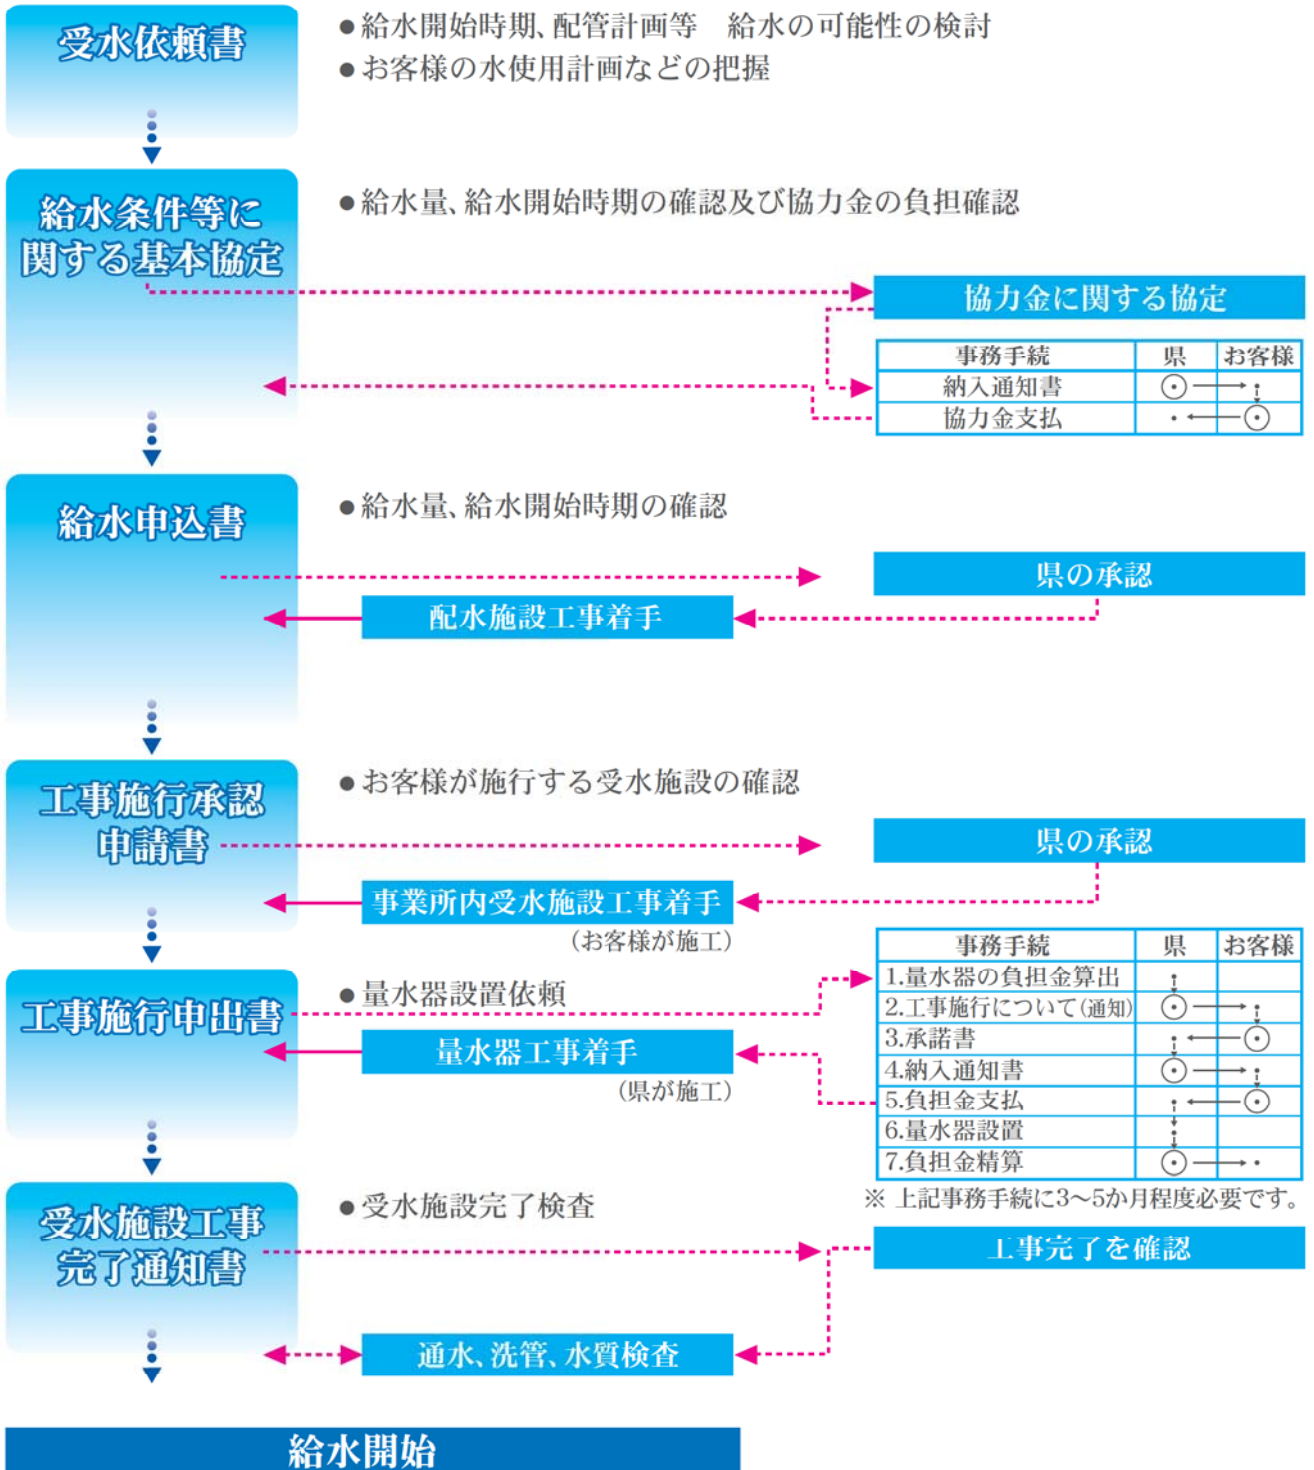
受水依頼書

●給水開始時期、配管計画等　給水の可能性の検討
●お客様の水使用計画などの把握

給水条件等に関する基本協定

●給水量、給水開始時期の確認及び協力金の負担確認

協力金に関する協定

| 事務手続 | 県 | お客様 |
|---|---|---|
| 納入通知書 | ⊙ | |
| 協力金支払 | | ⊙ |

給水申込書

●給水量、給水開始時期の確認

県の承認

配水施設工事着手

工事施行承認申請書

●お客様が施行する受水施設の確認

県の承認

事業所内受水施設工事着手
（お客様が施工）

工事施行申出書

●量水器設置依頼

量水器工事着手
（県が施工）

| 事務手続 | 県 | お客様 |
|---|---|---|
| 1.量水器の負担金算出 | | |
| 2.工事施行について(通知) | ⊙ | |
| 3.承諾書 | | ⊙ |
| 4.納入通知書 | ⊙ | |
| 5.負担金支払 | | ⊙ |
| 6.量水器設置 | | |
| 7.負担金精算 | ⊙ | |

※ 上記事務手続に3〜5か月程度必要です。

受水施設工事完了通知書

●受水施設完了検査

工事完了を確認

通水、洗管、水質検査

給水開始